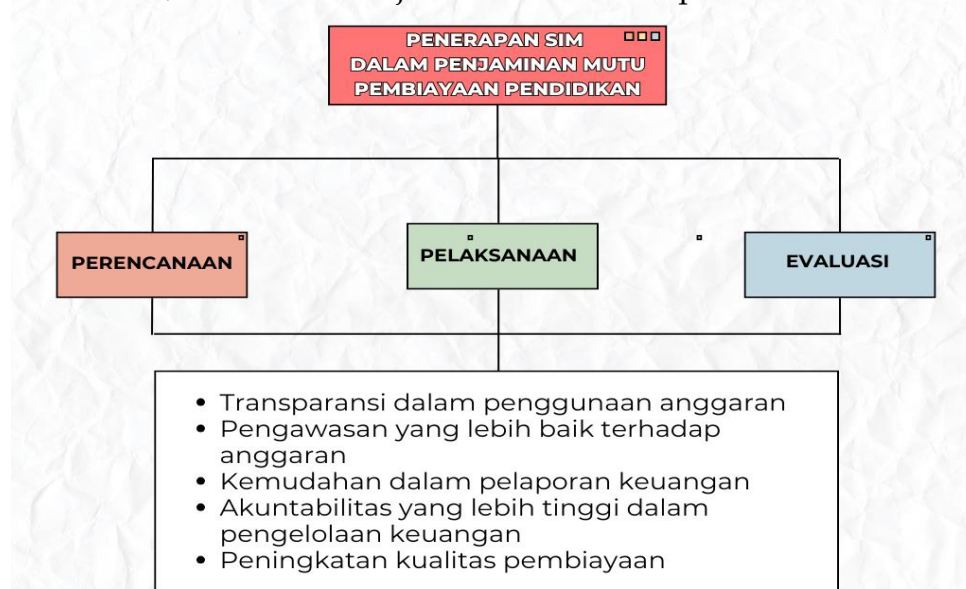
PENERAPAN SIM DALAM PENJAMINAN MUTU PEMBIAYAAN PENDIDIKAN

PERENCANAAN

PELAKSANAAN

EVALUASI

- Transparansi dalam penggunaan anggaran
- Pengawasan yang lebih baik terhadap anggaran
- Kemudahan dalam pelaporan keuangan
- Akuntabilitas yang lebih tinggi dalam pengelolaan keuangan
- Peningkatan kualitas pembiayaan